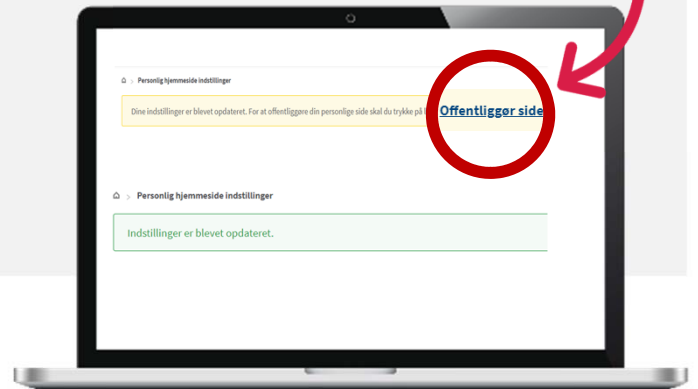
Personlig hjemmeside indstillinger

Dine indstillinger er blevet opdateret. For at offentliggøre din personlige side skal du trykke på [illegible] Offentliggør side

Personlig hjemmeside indstillinger

Indstillinger er blevet opdateret.